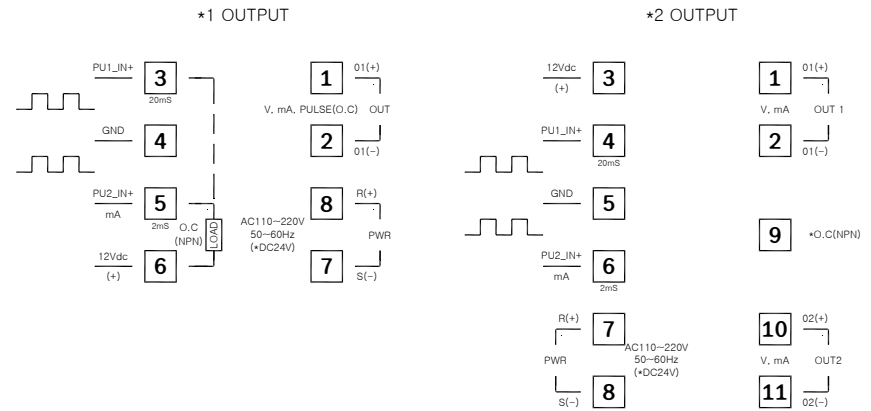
*1 OUTPUT

PU1_IN+
3
20mS
GND
4
PU2_IN+
5
mA
2mS
O.C
(NPN)
LOAD
12Vdc
(+)
6

1
01(+)
V, mA, PULSE(O.C)
OUT
2
01(−)
AC110~220V
50~60Hz
(*DC24V)
8
R(+)
PWR
7
S(−)

*2 OUTPUT

12Vdc
(+)
3
PU1_IN+
4
20mS
GND
5
PU2_IN+
mA
6
2mS
R(+)
7
PWR
AC110~220V
50~60Hz
(*DC24V)
S(−)
8

1
01(+)
V, mA
OUT 1
2
01(−)
9
*O.C(NPN)
10
02(+)
V, mA
OUT2
11
02(−)